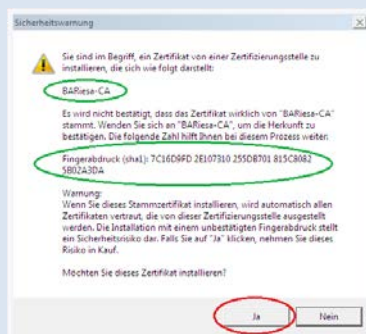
Sicherheitswarnung

Sie sind im Begriff, ein Zertifikat von einer Zertifizierungsstelle zu installieren, die sich wie folgt darstellt:

BARiesa-CA

Es wird nicht bestätigt, dass das Zertifikat wirklich von "BARiesa-CA" stammt. Wenden Sie sich an "BARiesa-CA", um die Herkunft zu bestätigen. Die folgende Zahl hilft Ihnen bei diesem Prozess weiter:

Fingerabdruck (sha1): 7C16D9FD 2E107310 255DB701 815C8082 5B02A3DA

Warnung:
Wenn Sie dieses Stammzertifikat installieren, wird automatisch allen Zertifikaten vertraut, die von dieser Zertifizierungsstelle ausgestellt werden. Die Installation mit einem unbestätigten Fingerabdruck stellt ein Sicherheitsrisiko dar. Falls Sie auf "Ja" klicken, nehmen Sie dieses Risiko in Kauf.

Möchten Sie dieses Zertifikat installieren?

Ja

Nein